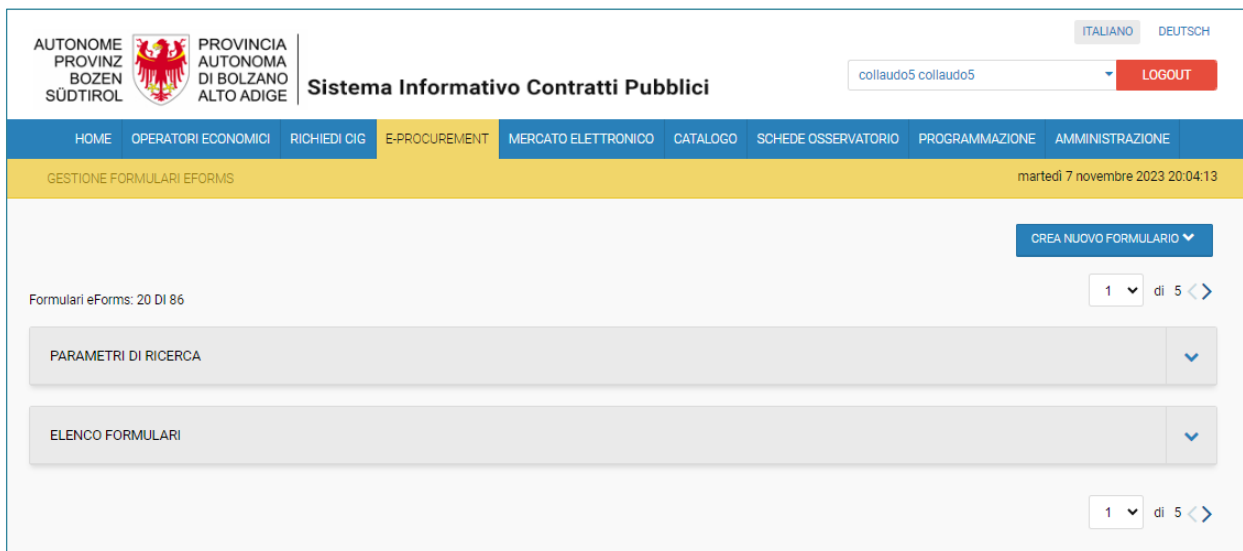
AUTONOME PROVINZ BOZEN SÜDTIROL

PROVINCIA AUTONOMA DI BOLZANO ALTO ADIGE

Sistema Informativo Contratti Pubblici

ITALIANO DEUTSCH

collaudo5 collaudo5

LOGOUT

HOME OPERATORI ECONOMICI RICHIEDI CIG E-PROCUREMENT MERCATO ELETTRONICO CATALOGO SCHEDE OSSERVATORIO PROGRAMMAZIONE AMMINISTRAZIONE

GESTIONE FORMULARI EFORMS

martedì 7 novembre 2023 20:04:13

CREA NUOVO FORMULARIO

Formulari eForms: 20 DI 86

1 di 5

PARAMETRI DI RICERCA

ELENCO FORMULARI

1 di 5